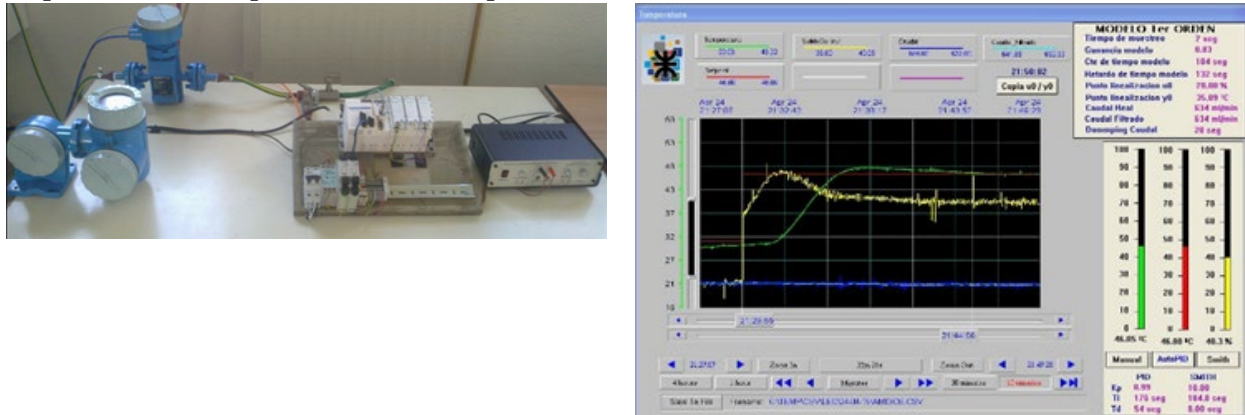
Temperatura

MODELO 1er ORDEN
Tiempo de muestreo 2 seg
Ganancia modelo 0.83
Cte de tiempo modelo 104 seg
Retardo de tiempo modelo 132 seg
Punto linealizacion u0 20.00 %
Punto linealizacion y0 35.09 °C
Caudal Real 634 ml/min
Caudal Filtrado 634 ml/min
Damping Caudal 20 seg

Temperatura
Salida Ctr
Caudal
Caudal Filtrado
Setpoint

21:50:02
Copia u0 / y0

Apr 24
Apr 24
Apr 24
Apr 24
Apr 24

53
49
45
41
37
32
27
21
19

100 100 100
90 90 90
80 80 80
70 70 70
60 60 60
50 50 50
40 40 40
30 30 30
20 20 20
10 10 10
0 0 0
46.05 °C 46.00 °C 40.3 %

Manual AutoPID Smith

PID SMITH
Kp 0.99 10.00
Ti 176 seg 104.0 seg
Td 54 seg 0.00 seg

21:29:59
21:44:56

Zoom In
Zoom Out
4 horas
1 hora
1 Minuto
30 minutos
Save To File
Filename:
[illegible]